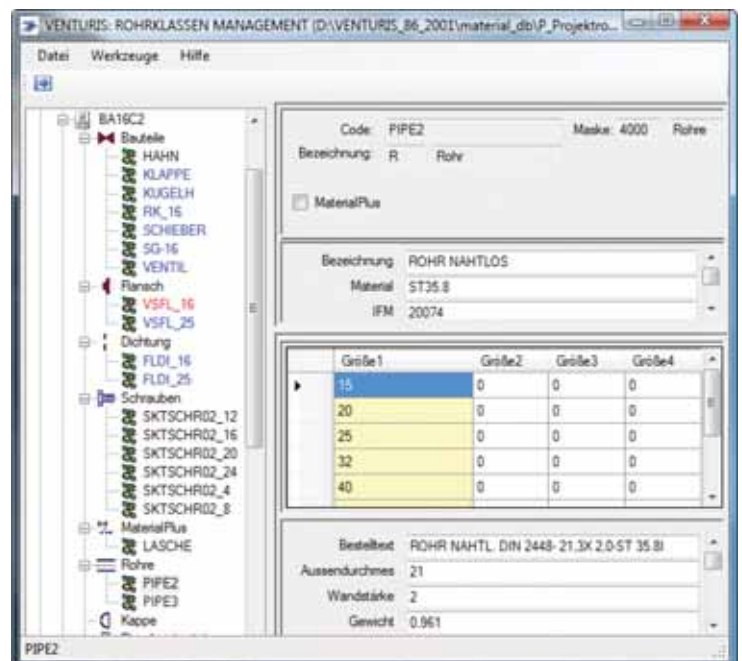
VENTURIS: ROHRKLASSEN MANAGEMENT (D:\VENTURIS_86_2001\material_db\P_Projektro...

Datei Werkzeuge Hilfe

BA16C2
Bauteile
HAHN
KLAPPE
KUGELH
RK_16
SCHIEBER
SG-16
VENTIL
Flansch
VSFL_16
VSFL_25
Dichtung
FLDI_16
FLDI_25
Schrauben
SKTSCHR02_12
SKTSCHR02_16
SKTSCHR02_20
SKTSCHR02_24
SKTSCHR02_4
SKTSCHR02_8
MaterialPlus
LASCHE
Rohre
PIPE2
PIPE3
Kappe

Code: PIPE2 Maske: 4000 Rohre
Bezeichnung: R Rohr

MaterialPlus

Bezeichnung ROHR NAHTLOS
Material ST35.8
IFM 20074

| | Größe1 | Größe2 | Größe3 | Größe4 |
|---|---|---|---|---|
| ▸ | 15 | 0 | 0 | 0 |
| | 20 | 0 | 0 | 0 |
| | 25 | 0 | 0 | 0 |
| | 32 | 0 | 0 | 0 |
| | 40 | 0 | 0 | 0 |

Bestelltext ROHR NAHTL. DIN 2448- 21.3X 2.0-ST 35.8I
Aussendurchmes 21
Wandstärke 2
Gewicht 0.961

PIPE2